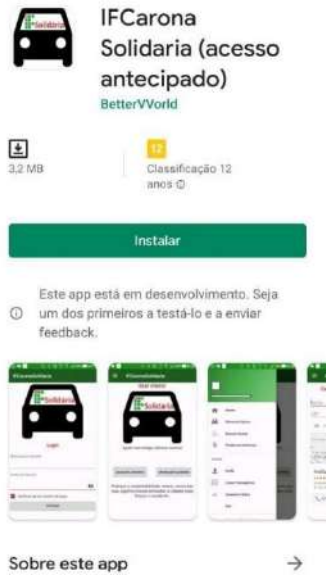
Solidario

IFCarona Solidaria (acesso antecipado)

BetterVWorld

3,2 MB

12

Classificação 12 anos ⓘ

Instalar

ⓘ Este app está em desenvolvimento. Seja um dos primeiros a testá-lo e a enviar feedback.

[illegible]

Sobre este app →